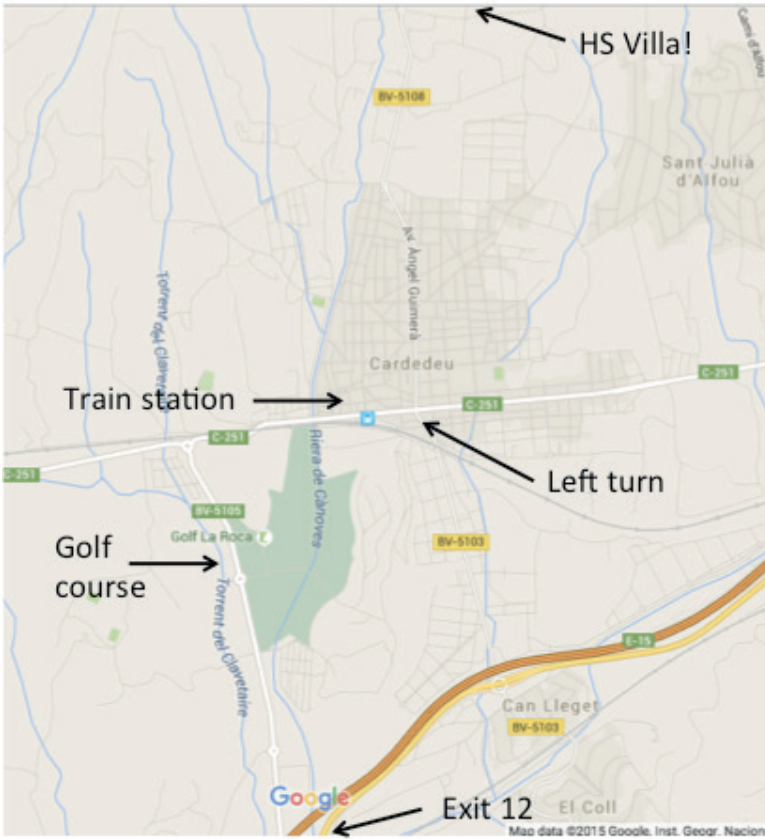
HS Villa!

Camí d'Alfou

BV-5108

Sant Julià d'Alfou

Av. Àngel Guimerà

Torrent del Clavetaire

Cardedeu

C-251

Train station

C-251

C-251

C-251

Riera de Cànoves

Left turn

BV-5105

Golf La Roca

Golf course

BV-5103

Torrent del Clavetaire

E-15

Can Lleget

BV-5103

Google

Exit 12

El Coll

Map data ©2015 Google, Inst. Geogr. Nacion